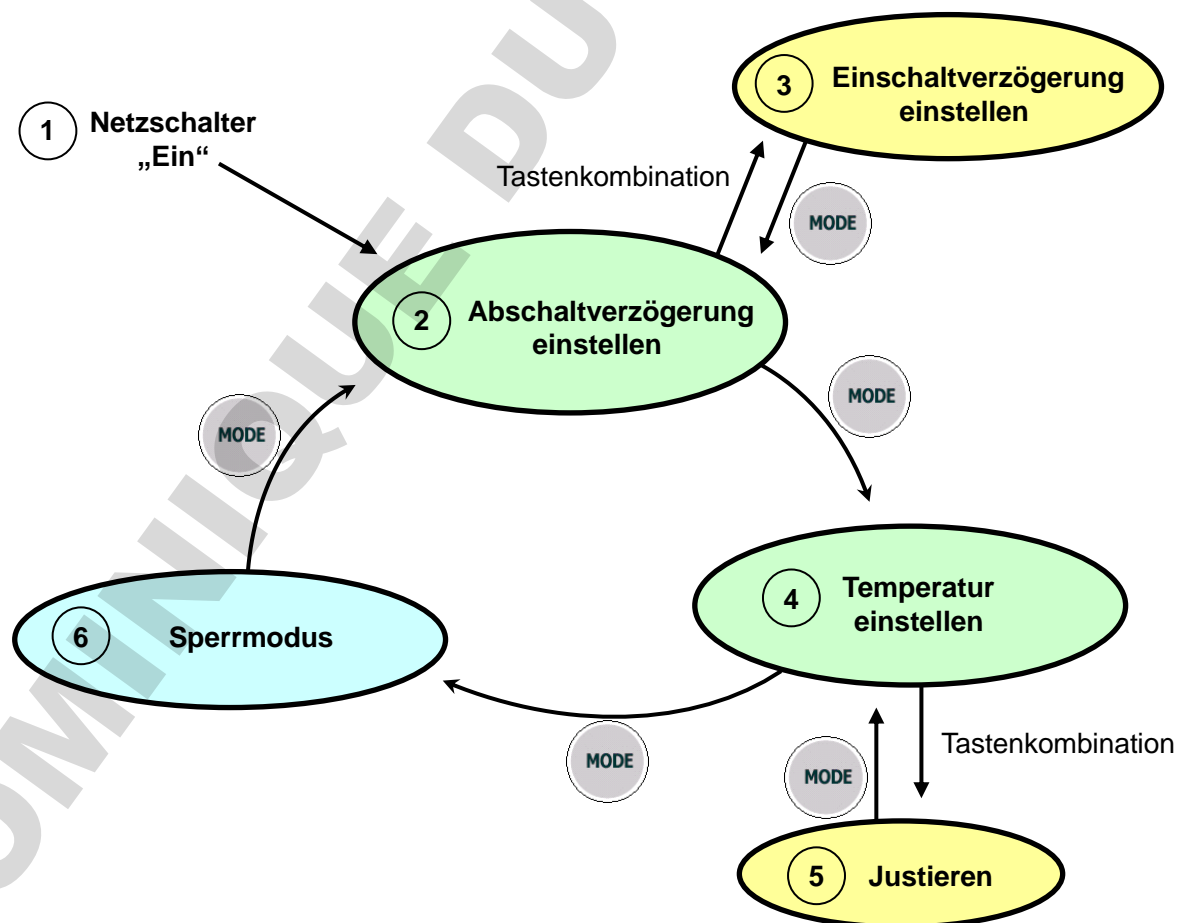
1 Netzschalter „Ein“

3 Einschaltverzögerung einstellen

Tastenkombination

MODE

2 Abschaltverzögerung einstellen

MODE

MODE

4 Temperatur einstellen

6 Sperrmodus

MODE

Tastenkombination

MODE

5 Justieren

DOMINIQUE DU